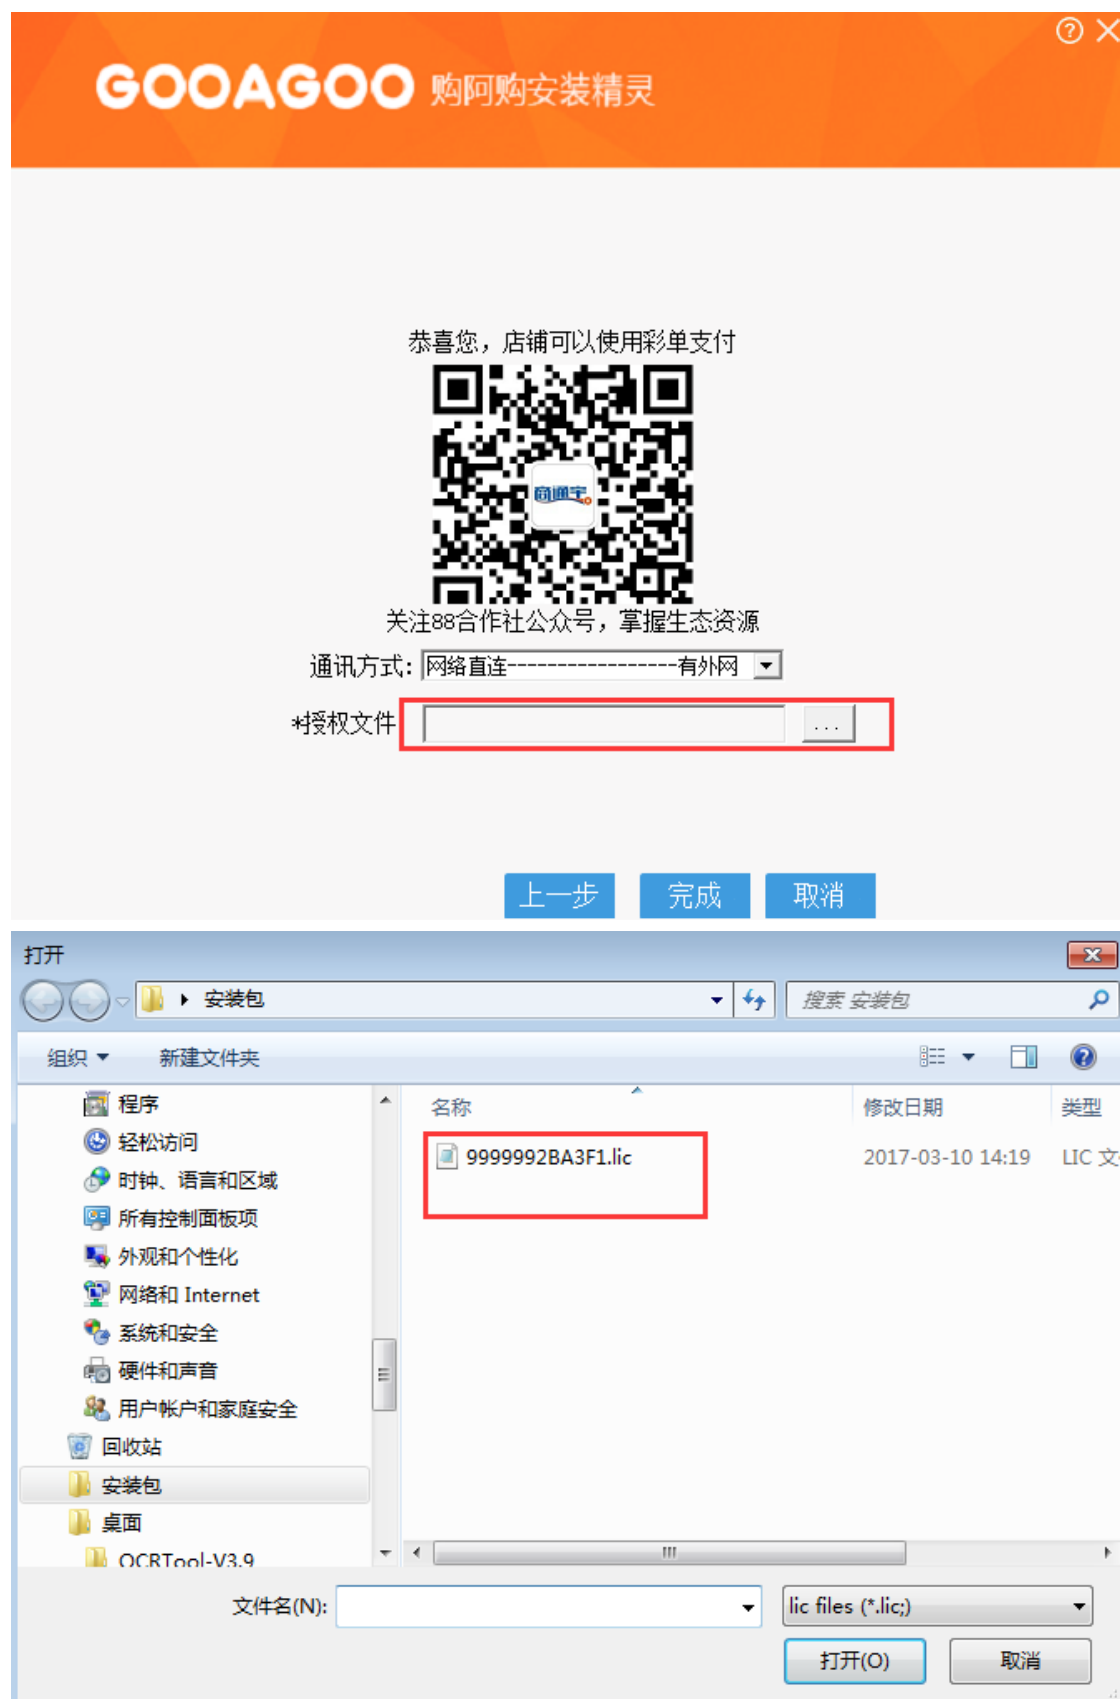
GOOAGOO 购阿购安装精灵

恭喜您，店铺可以使用彩单支付

商通宝

关注88合作社公众号，掌握生态资源

通讯方式: 网络直连----------------有外网

*授权文件 ...

上一步 完成 取消

打开

安装包

搜索 安装包

组织 ▾ 新建文件夹

程序
轻松访问
时钟、语言和区域
所有控制面板项
外观和个性化
网络和 Internet
系统和安全
硬件和声音
用户帐户和家庭安全
回收站
安装包
桌面
OCRTool-V3.9

| 名称 | 修改日期 | 类型 |
|---|---|---|
| 9999992BA3F1.lic | 2017-03-10 14:19 | LIC 文 |

文件名(N):

lic files (*.lic;)

打开(O) 取消